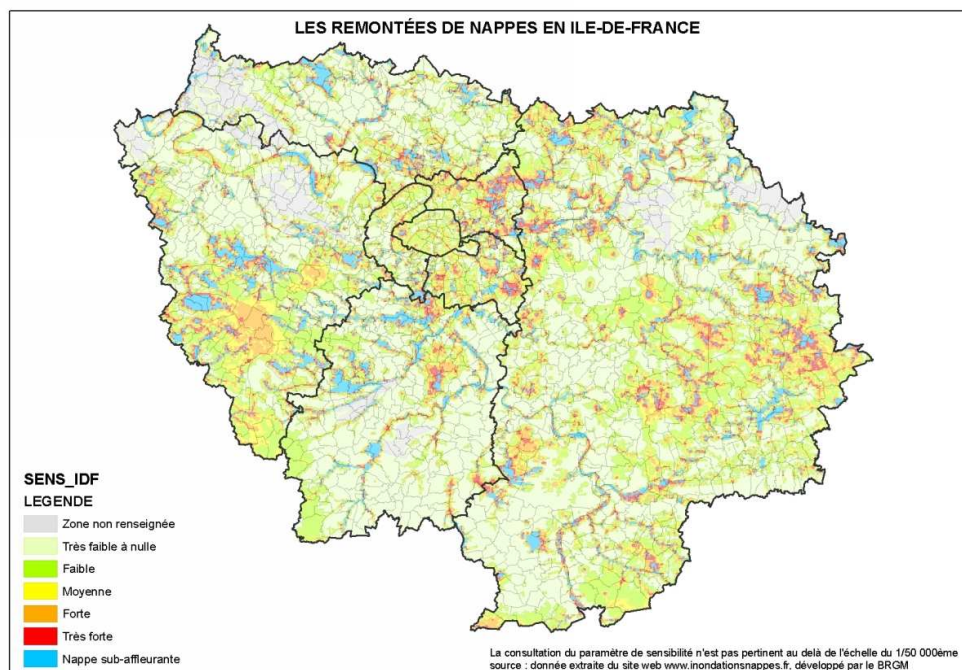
LES REMONTÉES DE NAPPES EN ILE-DE-FRANCE

SENS_IDF
LEGENDE
Zone non renseignée
Très faible à nulle
Faible
Moyenne
Forte
Très forte
Nappe sub-affleurante

La consultation du paramètre de sensibilité n'est pas pertinent au delà de l'échelle du 1/50 000ème
source : donnée extraite du site web www.inondationsnappes.fr, développé par le BRGM